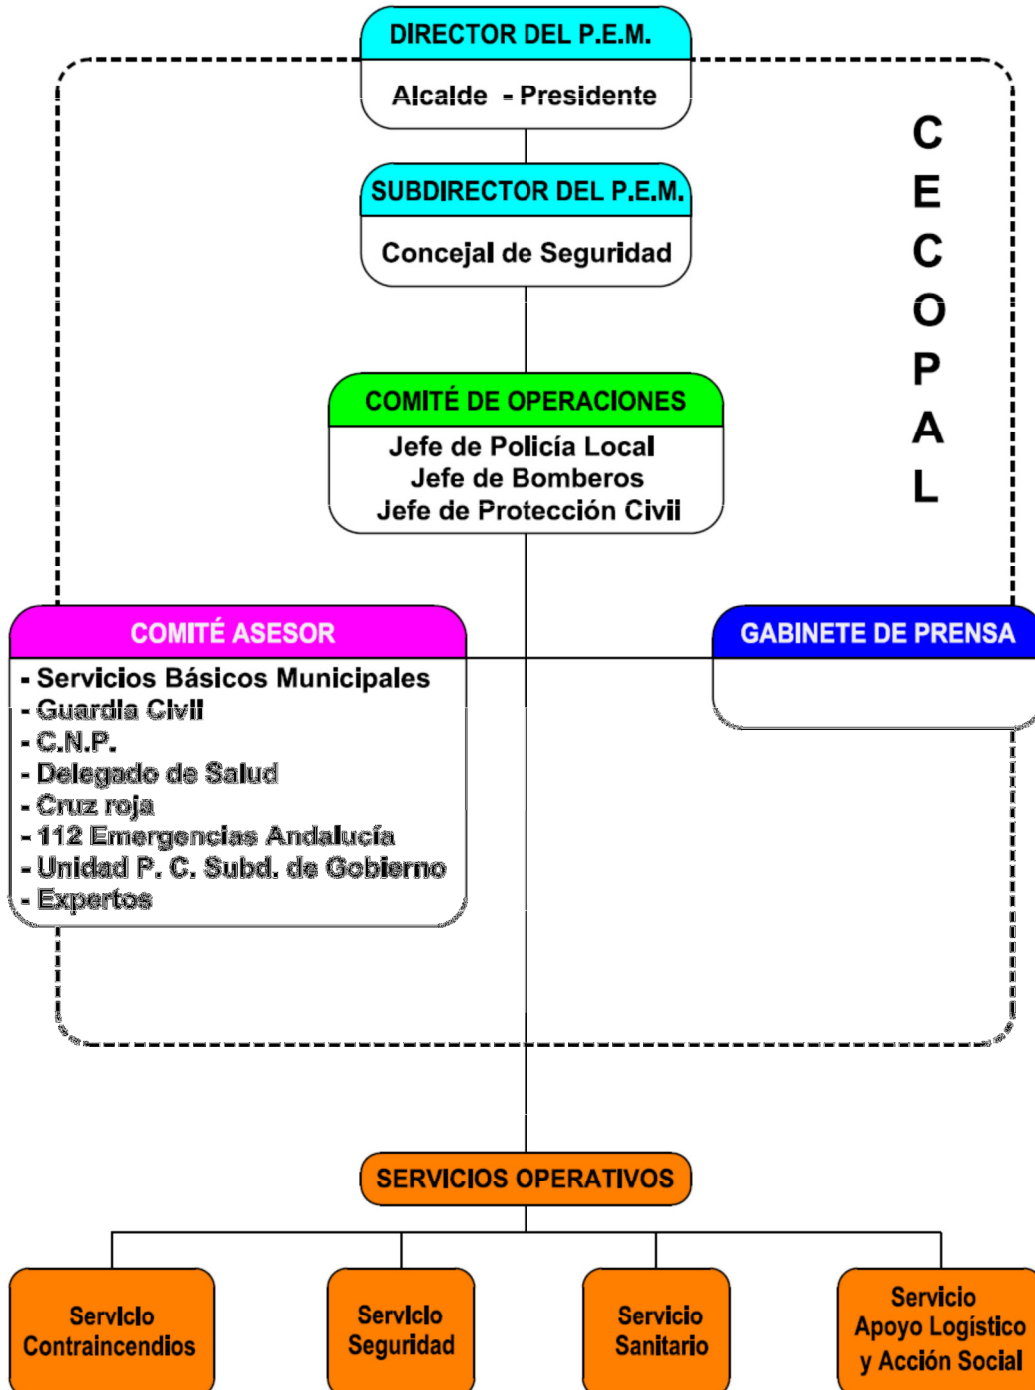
DIRECTOR DEL P.E.M.

Alcalde - Presidente

CECOPAL

SUBDIRECTOR DEL P.E.M.

Concejal de Seguridad

COMITÉ DE OPERACIONES

Jefe de Policía Local
Jefe de Bomberos
Jefe de Protección Civil

COMITÉ ASESOR

- Servicios Básicos Municipales
- Guardia Civil
- C.N.P.
- Delegado de Salud
- Cruz roja
- 112 Emergencias Andalucía
- Unidad P. C. Subd. de Gobierno
- Expertos

GABINETE DE PRENSA

SERVICIOS OPERATIVOS

Servicio Contraincendios

Servicio Seguridad

Servicio Sanitario

Servicio Apoyo Logístico y Acción Social